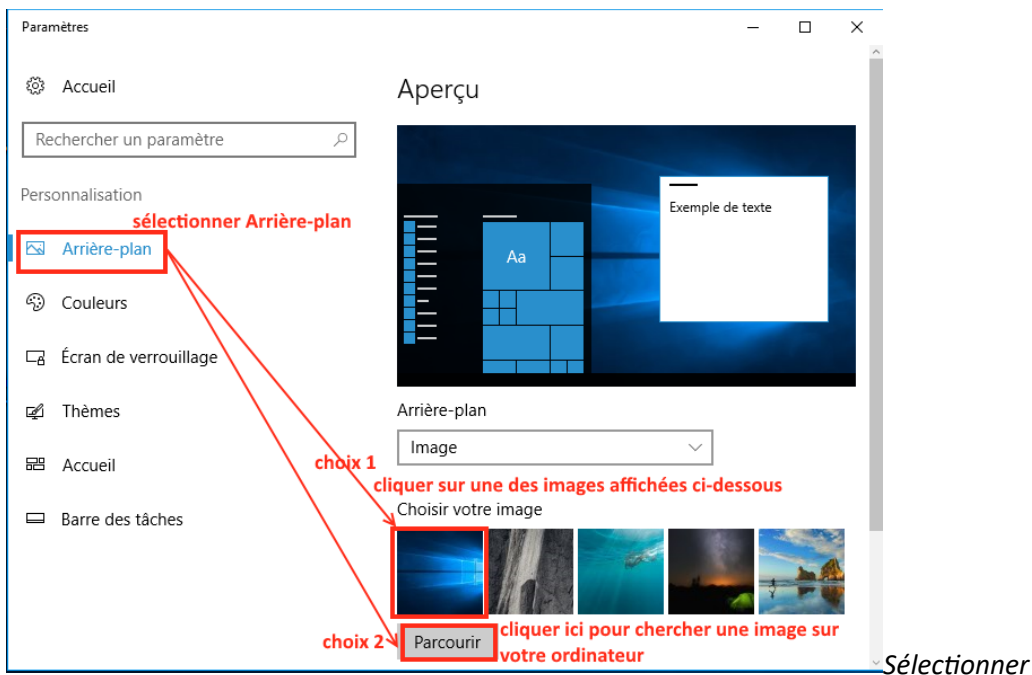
Paramètres

Accueil

Rechercher un paramètre

Personnalisation

sélectionner Arrière-plan

Arrière-plan

Couleurs

Écran de verrouillage

Thèmes

Accueil

Barre des tâches

Aperçu

Aa

Exemple de texte

Arrière-plan

Image

choix 1

cliquer sur une des images affichées ci-dessous

Choisir votre image

choix 2

Parcourir

cliquer ici pour chercher une image sur votre ordinateur

Sélectionner